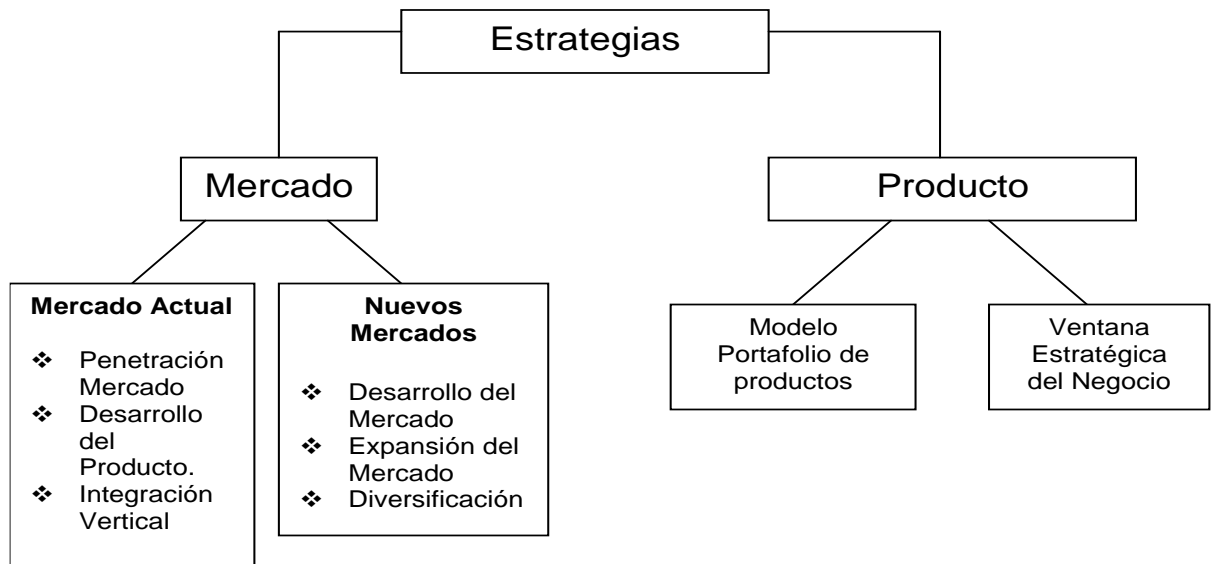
Estrategias

Mercado

Producto

**Mercado Actual**

❖ Penetración Mercado
❖ Desarrollo del Producto.
❖ Integración Vertical

**Nuevos Mercados**

❖ Desarrollo del Mercado
❖ Expansión del Mercado
❖ Diversificación

Modelo Portafolio de productos

Ventana Estratégica del Negocio